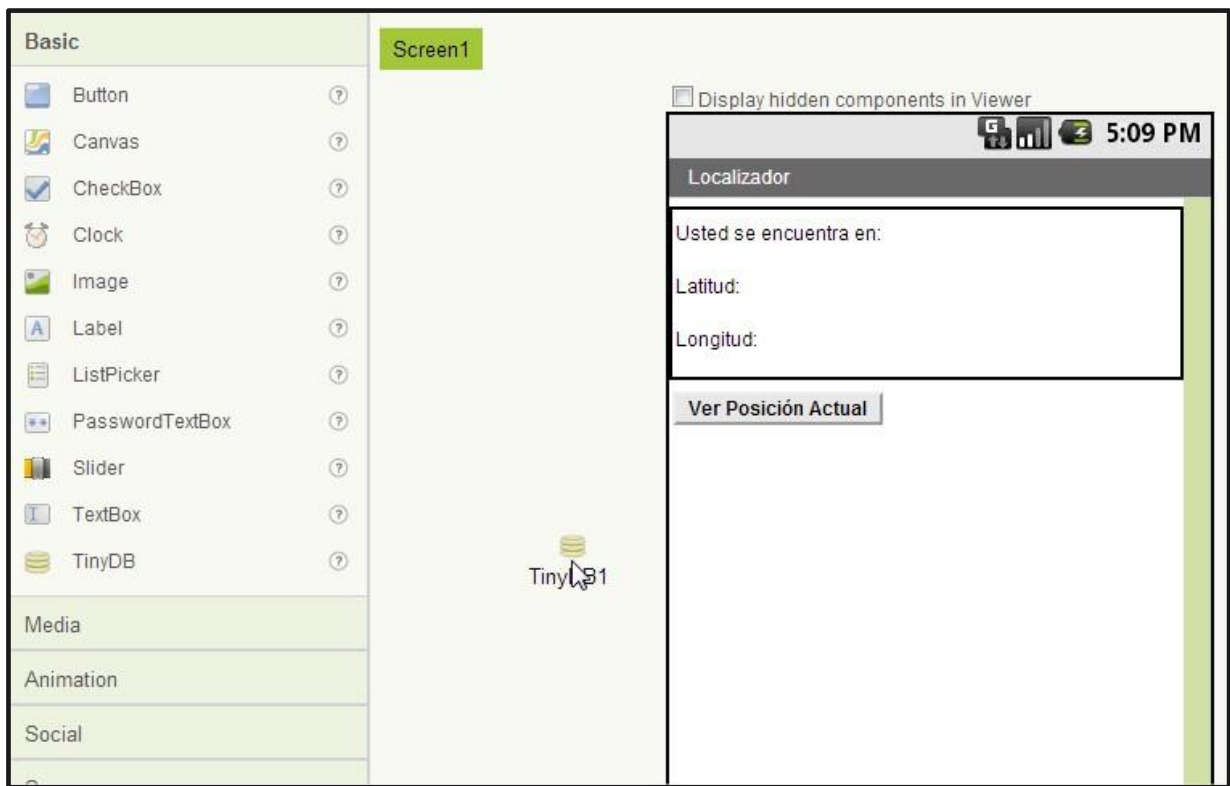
Basic

Button ?
Canvas ?
CheckBox ?
Clock ?
Image ?
Label ?
ListPicker ?
PasswordTextBox ?
Slider ?
TextBox ?
TinyDB ?

Media
Animation
Social

Screen1

TinyDB1

Display hidden components in Viewer

5:09 PM

Localizador

Usted se encuentra en:

Latitud:

Longitud:

Ver Posición Actual